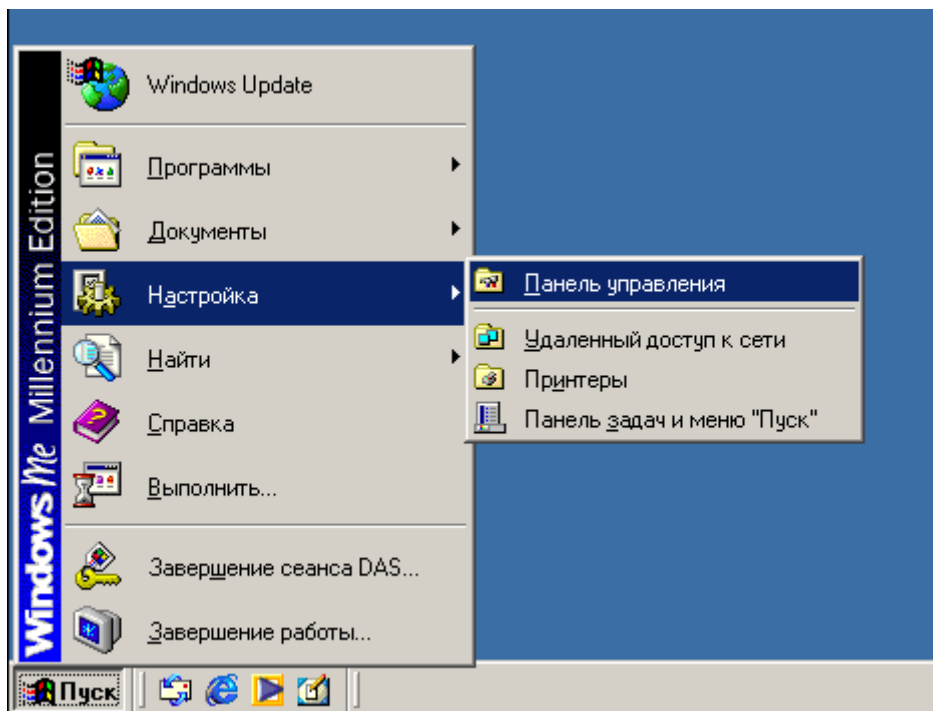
Windows Me Millennium Edition

Windows Update

Программы

Документы

Настройка

Найти

Справка

Выполнить...

Завершение сеанса DAS...

Завершение работы...

Панель управления

Удаленный доступ к сети

Принтеры

Панель задач и меню "Пуск"

Пуск